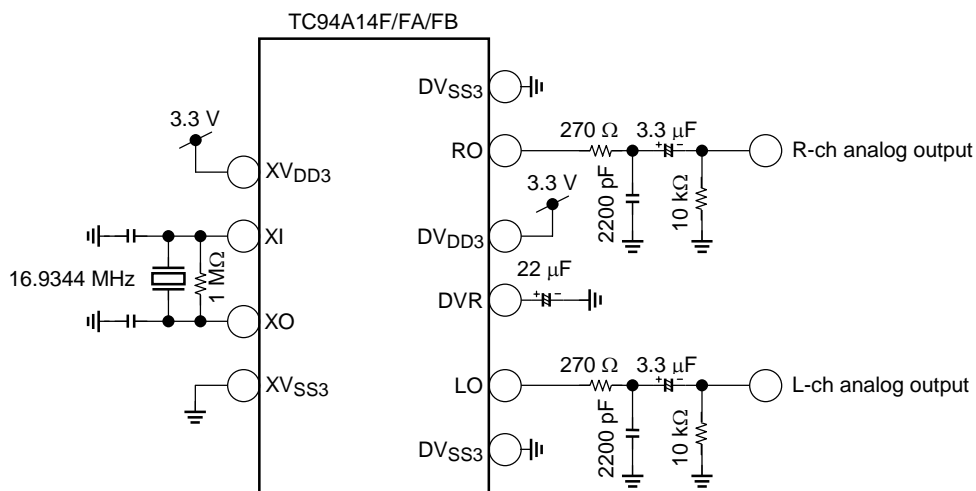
TC94A14F/FA/FB

3.3 V
$XV_{DD3}$
XI
16.9344 MHz
1 MΩ
XO
$XV_{SS3}$

$DV_{SS3}$
RO
270 Ω
3.3 μF
R-ch analog output
3.3 V
2200 pF
10 kΩ
$DV_{DD3}$
22 μF
DVR
LO
270 Ω
3.3 μF
L-ch analog output
2200 pF
10 kΩ
$DV_{SS3}$